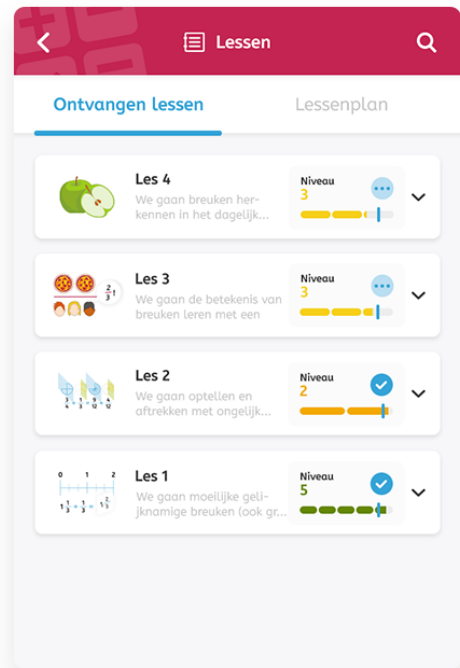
Lessen

Ontvangen lessen

Lessenplan

Les 4
We gaan breuken herkennen in het dagelijk...
Niveau
3

$\frac{2}{3}$
Les 3
We gaan de betekenis van breuken leren met een
Niveau
3

Les 2
We gaan optellen en aftrekken met ongelijk...
Niveau
2

0 1 2
Les 1
We gaan moeilijke gelijknamige breuken (ook gr...
Niveau
5